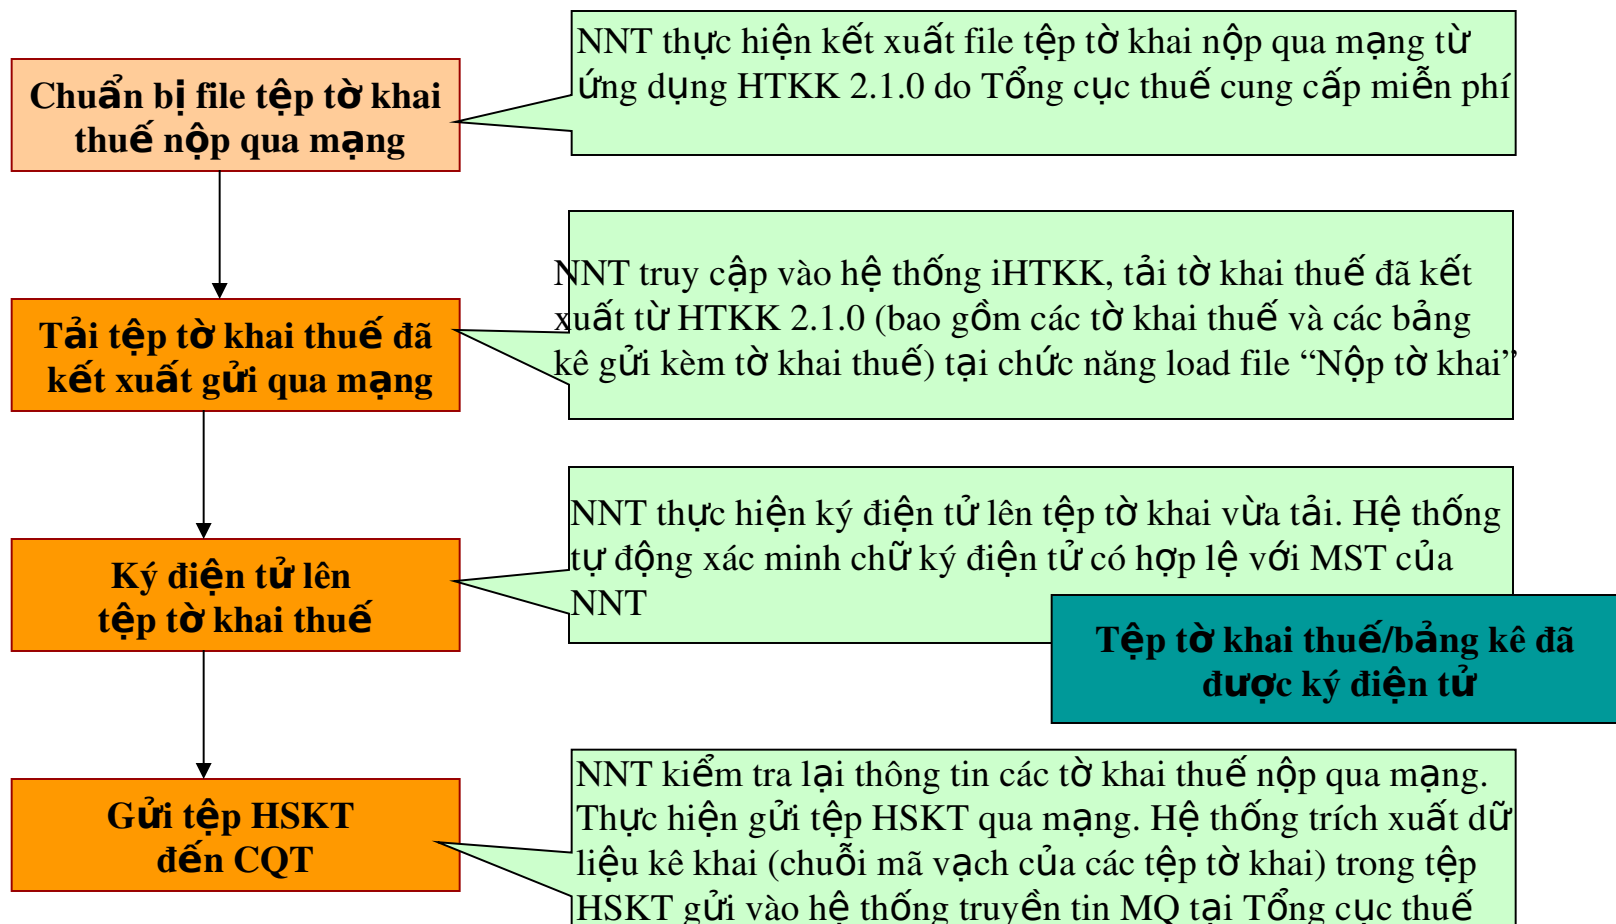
Chuẩn bị file tệp tờ khai thuế nộp qua mạng

NNT thực hiện kết xuất file tệp tờ khai nộp qua mạng từ ứng dụng HTKK 2.1.0 do Tổng cục thuế cung cấp miễn phí

Tải tệp tờ khai thuế đã kết xuất gửi qua mạng

NNT truy cập vào hệ thống iHTKK, tải tờ khai thuế đã kết xuất từ HTKK 2.1.0 (bao gồm các tờ khai thuế và các bảng kê gửi kèm tờ khai thuế) tại chức năng load file "Nộp tờ khai"

Ký điện tử lên tệp tờ khai thuế

NNT thực hiện ký điện tử lên tệp tờ khai vừa tải. Hệ thống tự động xác minh chữ ký điện tử có hợp lệ với MST của NNT

Tệp tờ khai thuế/bảng kê đã được ký điện tử

Gửi tệp HSKT đến CQT

NNT kiểm tra lại thông tin các tờ khai thuế nộp qua mạng. Thực hiện gửi tệp HSKT qua mạng. Hệ thống trích xuất dữ liệu kê khai (chuỗi mã vạch của các tệp tờ khai) trong tệp HSKT gửi vào hệ thống truyền tin MQ tại Tổng cục thuế